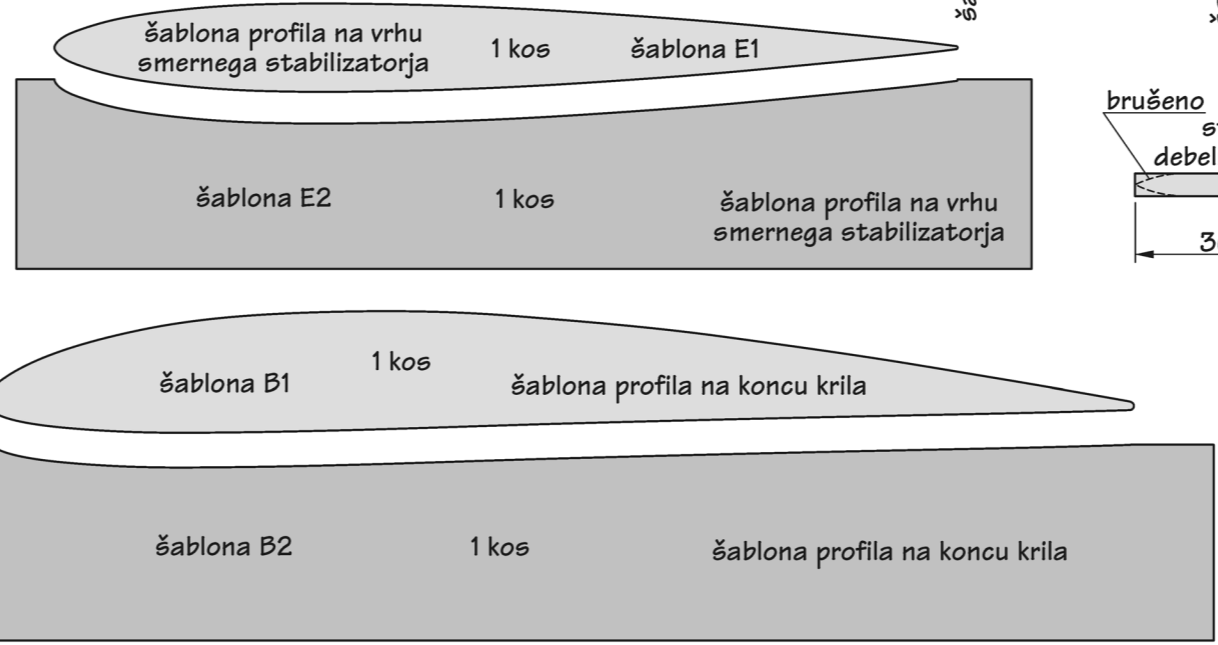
šablona profila na vrhu smernega stabilizatorja

1 kos

šablona E1

šablona E2

1 kos

šablona profila na vrhu smernega stabilizatorja

brušeno

st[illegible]

debel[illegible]

3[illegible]

šablona B1

1 kos

šablona profila na koncu krila

šablona B2

1 kos

šablona profila na koncu krila